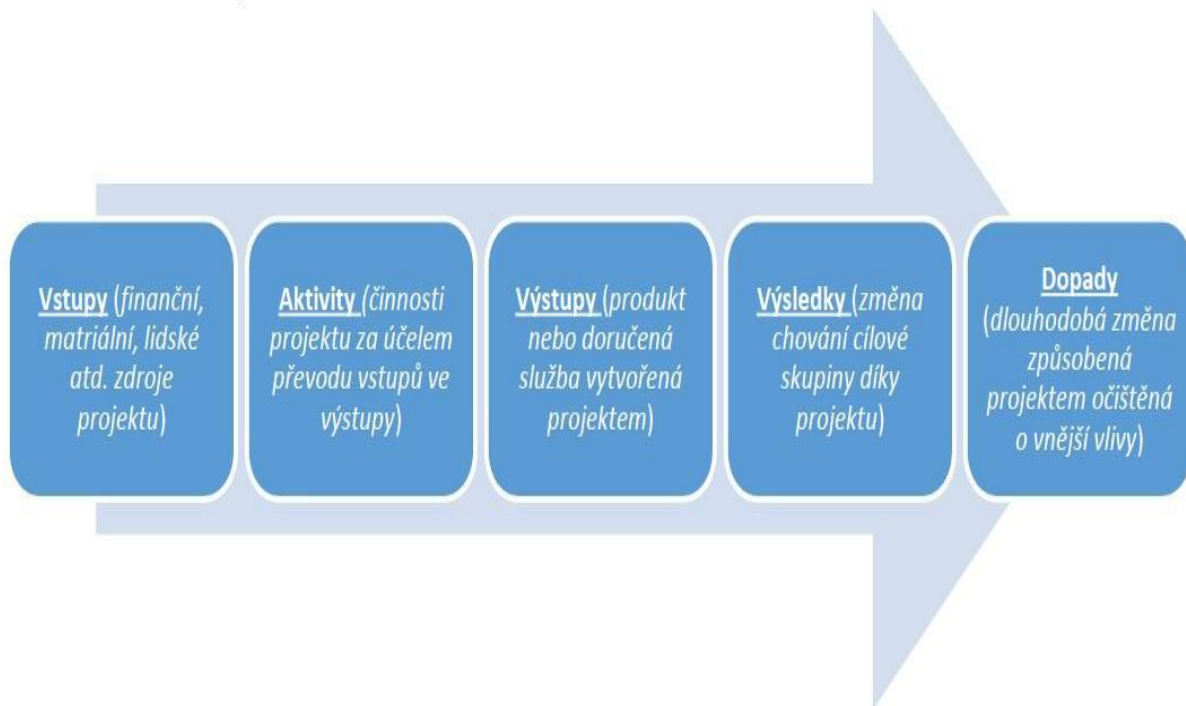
Vstupy (finanční, matriální, lidské atd. zdroje projektu)

Aktivity (činnosti projektu za účelem převodu vstupů ve výstupy)

Výstupy (produkt nebo doručená služba vytvořená projektem)

Výsledky (změna chování cílové skupiny díky projektu)

Dopady (dlouhodobá změna způsobená projektem očištěná o vnější vlivy)